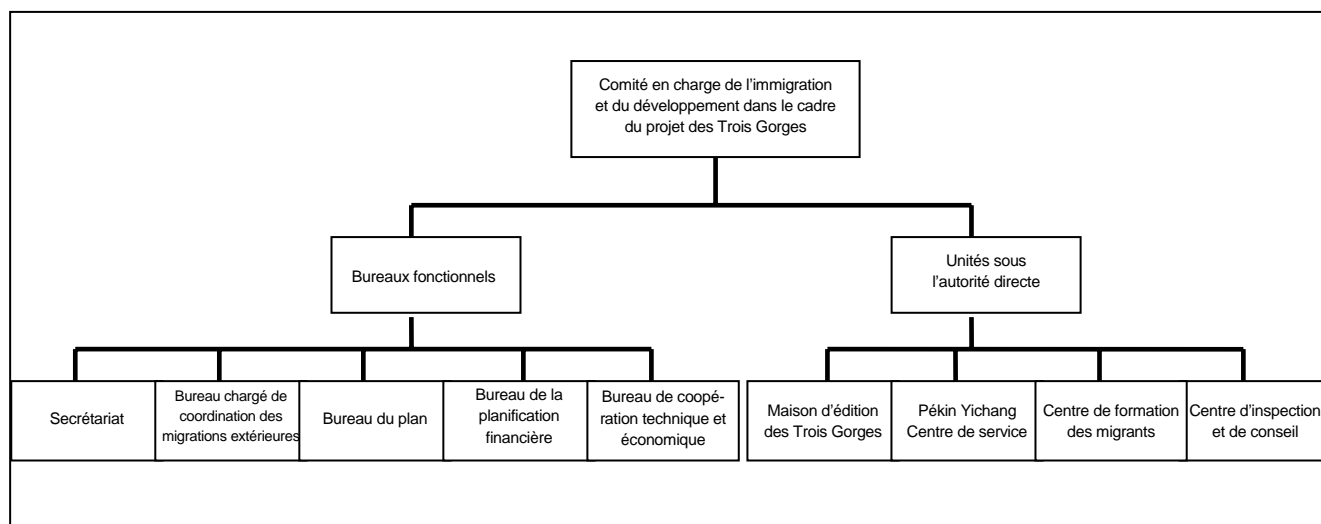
Comité en charge de l'immigration et du développement dans le cadre du projet des Trois Gorges

Bureaux fonctionnels

Unités sous l'autorité directe

Secrétariat

Bureau chargé de coordination des migrations extérieures

Bureau du plan

Bureau de la planification financière

Bureau de coopération technique et économique

Maison d'édition des Trois Gorges

Pékin Yichang Centre de service

Centre de formation des migrants

Centre d'inspection et de conseil